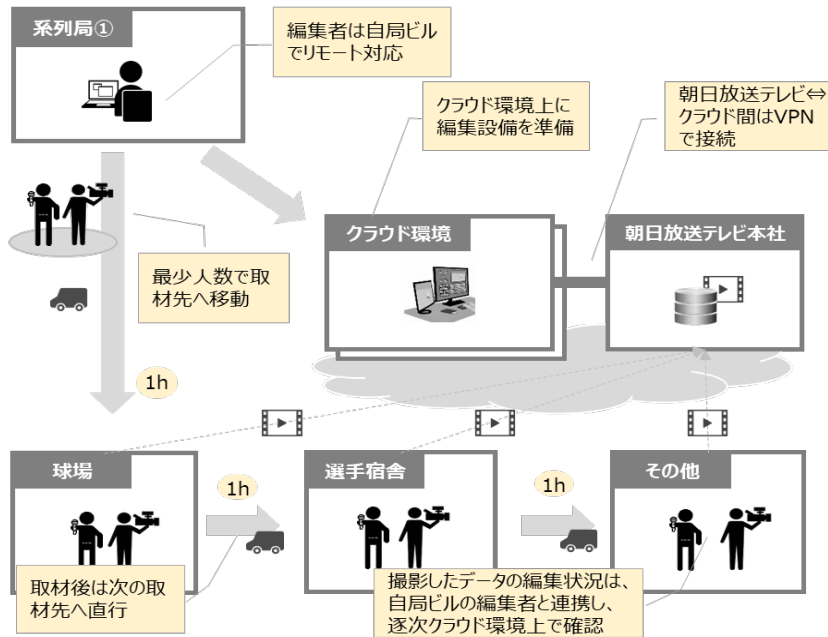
系列局①

編集者は自局ビルでリモート対応

クラウド環境上に編集設備を準備

朝日放送テレビ⇔クラウド間はVPNで接続

最少人数で取材先へ移動

クラウド環境

朝日放送テレビ本社

1h

球場

1h

選手宿舎

1h

その他

取材後は次の取材先へ直行

撮影したデータの編集状況は、自局ビルの編集者と連携し、逐次クラウド環境上で確認